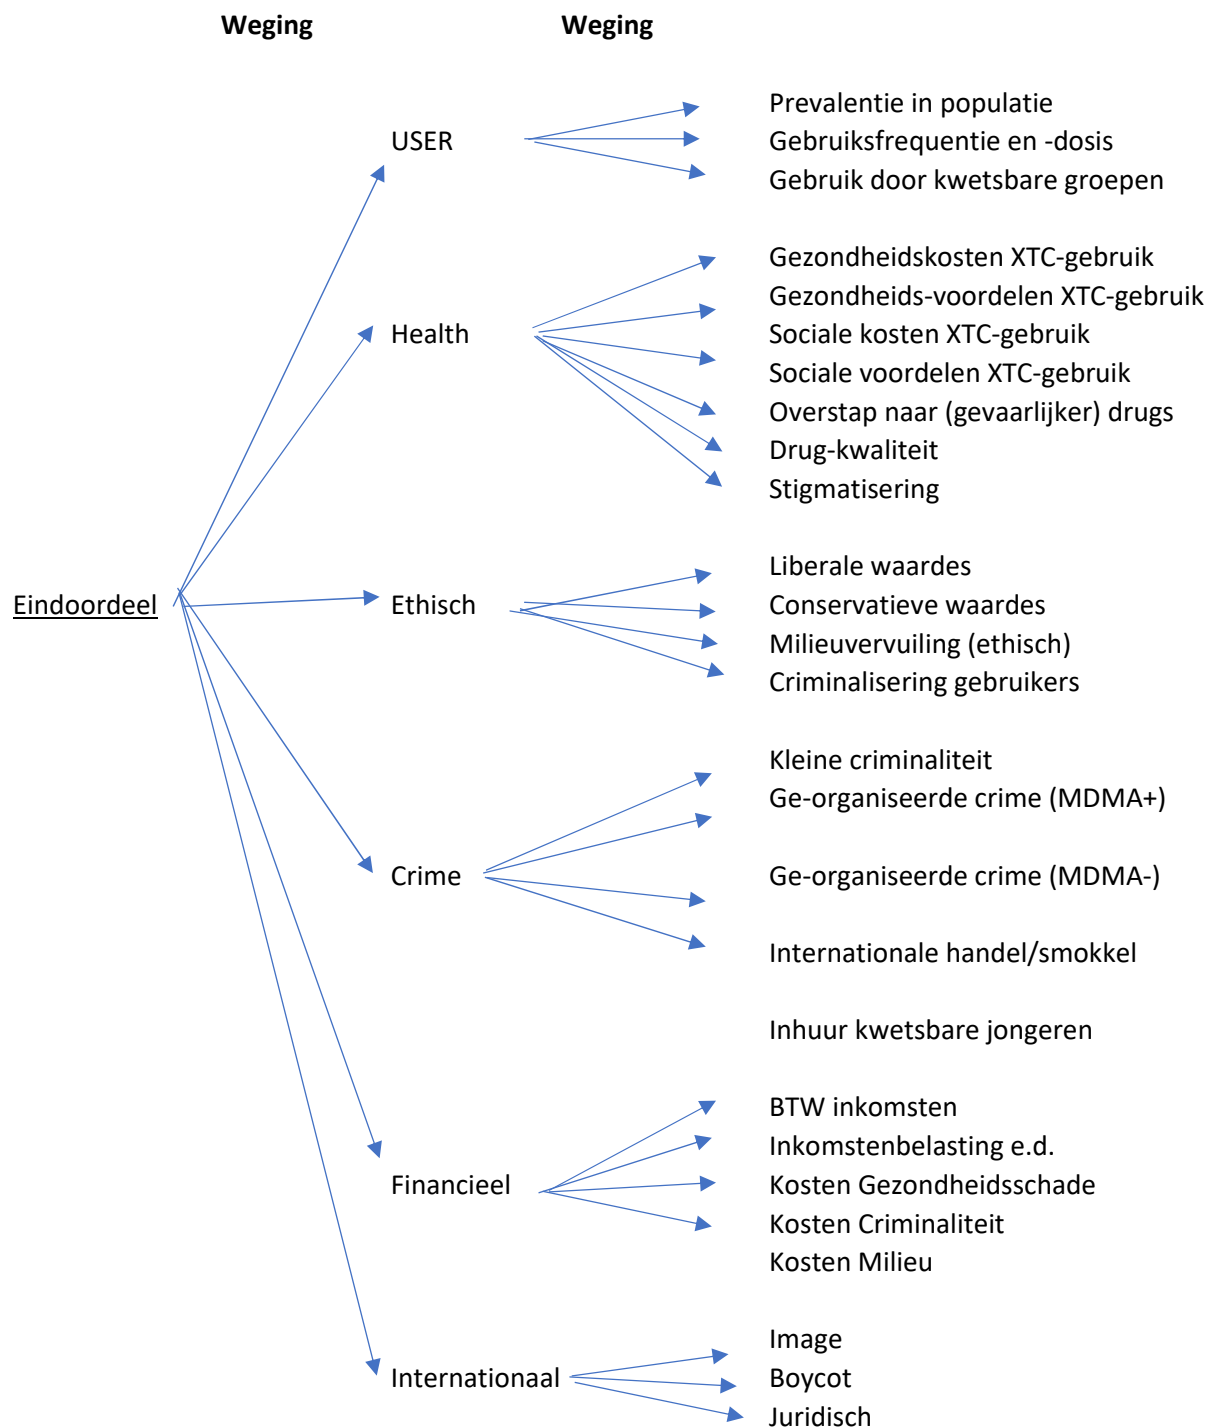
Weging Weging

Eindoordeel

USER
Prevalentie in populatie
Gebruiksfrequentie en -dosis
Gebruik door kwetsbare groepen

Health
Gezondheidskosten XTC-gebruik
Gezondheids-voordelen XTC-gebruik
Sociale kosten XTC-gebruik
Sociale voordelen XTC-gebruik
Overstap naar (gevaarlijker) drugs
Drug-kwaliteit
Stigmatisering

Ethisch
Liberale waardes
Conservatieve waardes
Milieuvervuiling (ethisch)
Criminalisering gebruikers

Crime
Kleine criminaliteit
Ge-organiseerde crime (MDMA+)
Ge-organiseerde crime (MDMA-)
Internationale handel/smokkel
Inhuur kwetsbare jongeren

Financieel
BTW inkomsten
Inkomstenbelasting e.d.
Kosten Gezondheidsschade
Kosten Criminaliteit
Kosten Milieu

Internationaal
Image
Boycot
Juridisch